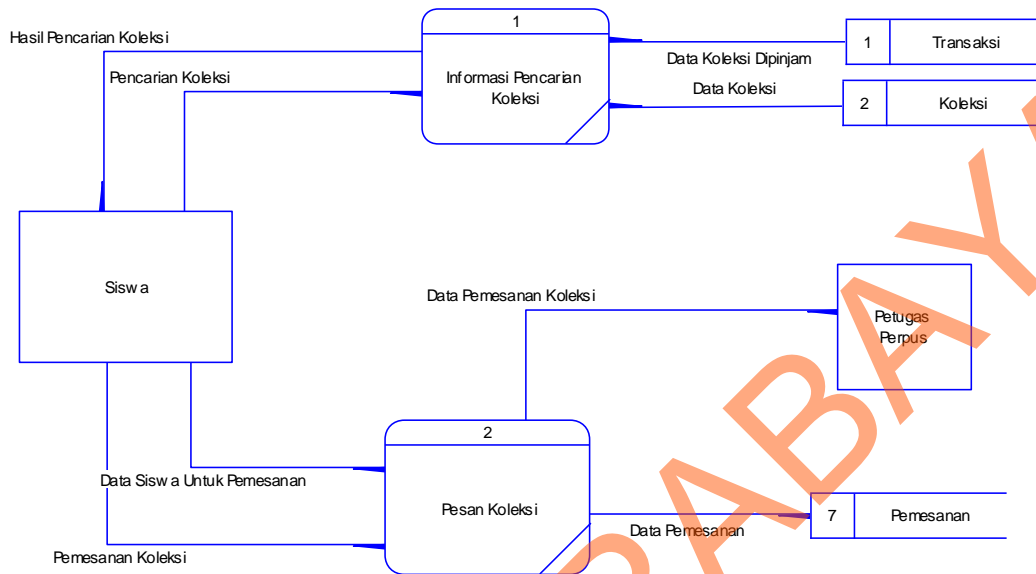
Hasil Pencarian Koleksi

Pencarian Koleksi

1

Informasi Pencarian Koleksi

Data Koleksi Dipinjam

1 Transaksi

Data Koleksi

2 Koleksi

Sisw a

Data Pemesanan Koleksi

Petugas Perpus

2

Pesan Koleksi

Data Sisw a Untuk Pemesanan

Data Pemesanan

7 Pemesanan

Pemesanan Koleksi

SURABAYA